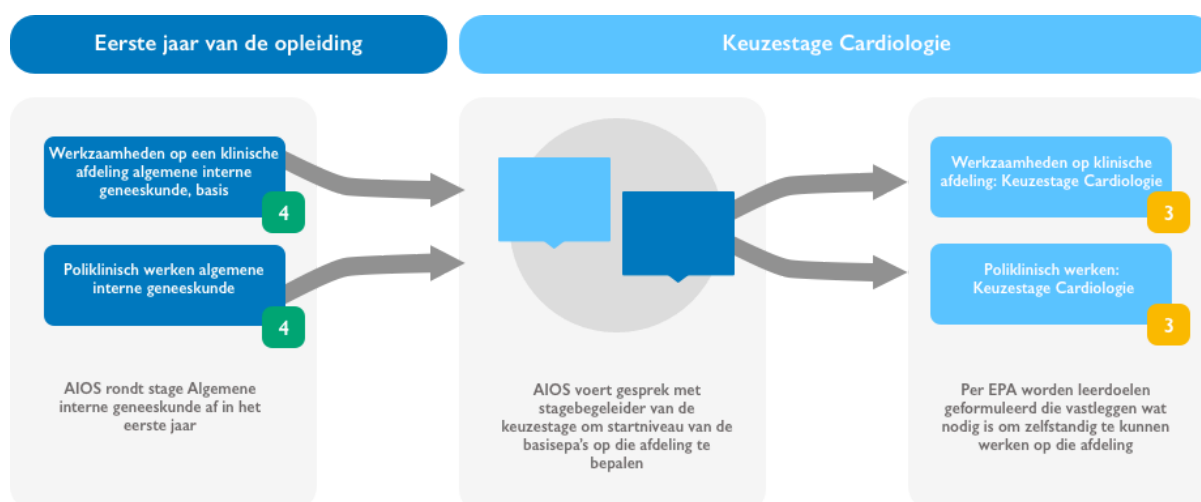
Eerste jaar van de opleiding

Keuzestage Cardiologie

Werkzaamheden op een klinische afdeling algemene interne geneeskunde, basis

4

Poliklinisch werken algemene interne geneeskunde

4

AIOS rondt stage Algemene interne geneeskunde af in het eerste jaar

AIOS voert gesprek met stagebegeleider van de keuzestage om startniveau van de basisepa's op die afdeling te bepalen

Werkzaamheden op klinische afdeling: Keuzestage Cardiologie

3

Poliklinisch werken: Keuzestage Cardiologie

3

Per EPA worden leerdoelen geformuleerd die vastleggen wat nodig is om zelfstandig te kunnen werken op die afdeling